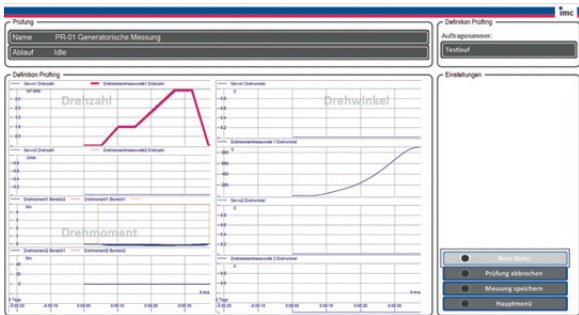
imc

Prüfung

Name PR-01 Generatorische Messung

Ablauf Idle

Definition Prüfling

Auftragsnummer:

Testlauf

Definition Prüfling

Servo1 Drehzahl

Drehwinkelmesswelle1 Drehzahl

Drehzahl

Servo1 Drehwinkel

Drehwinkel

Servo2 Drehzahl

Drehwinkelmesswelle2 Drehzahl

Drehwinkelmesswelle 1 Drehwinkel

Drehmoment1 Bereich2

Drehmoment1 Bereich1

Drehmoment

Servo2 Drehwinkel

Drehmoment2 Bereich2

Drehmoment2 Bereich1

Drehwinkelmesswelle 2 Drehwinkel

Einstellungen

Next State

Prüfung abbrechen

Messung speichern

Hauptmenü